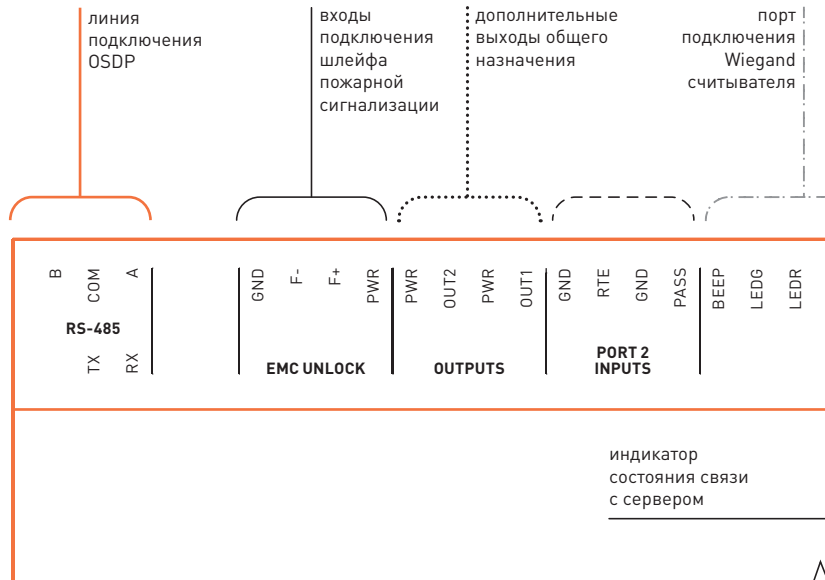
линия подключения OSDP

входы подключения шлейфа пожарной сигнализации

дополнительные выходы общего назначения

порт подключения Wiegand считывателя

B COM A
RS-485
TX RX

GND F- F+ PWR
EMC UNLOCK

PWR OUT2 PWR OUT1
OUTPUTS

GND RTE GND PASS
PORT 2 INPUTS

BEEP LEDG LEDR

индикатор состояния связи с сервером